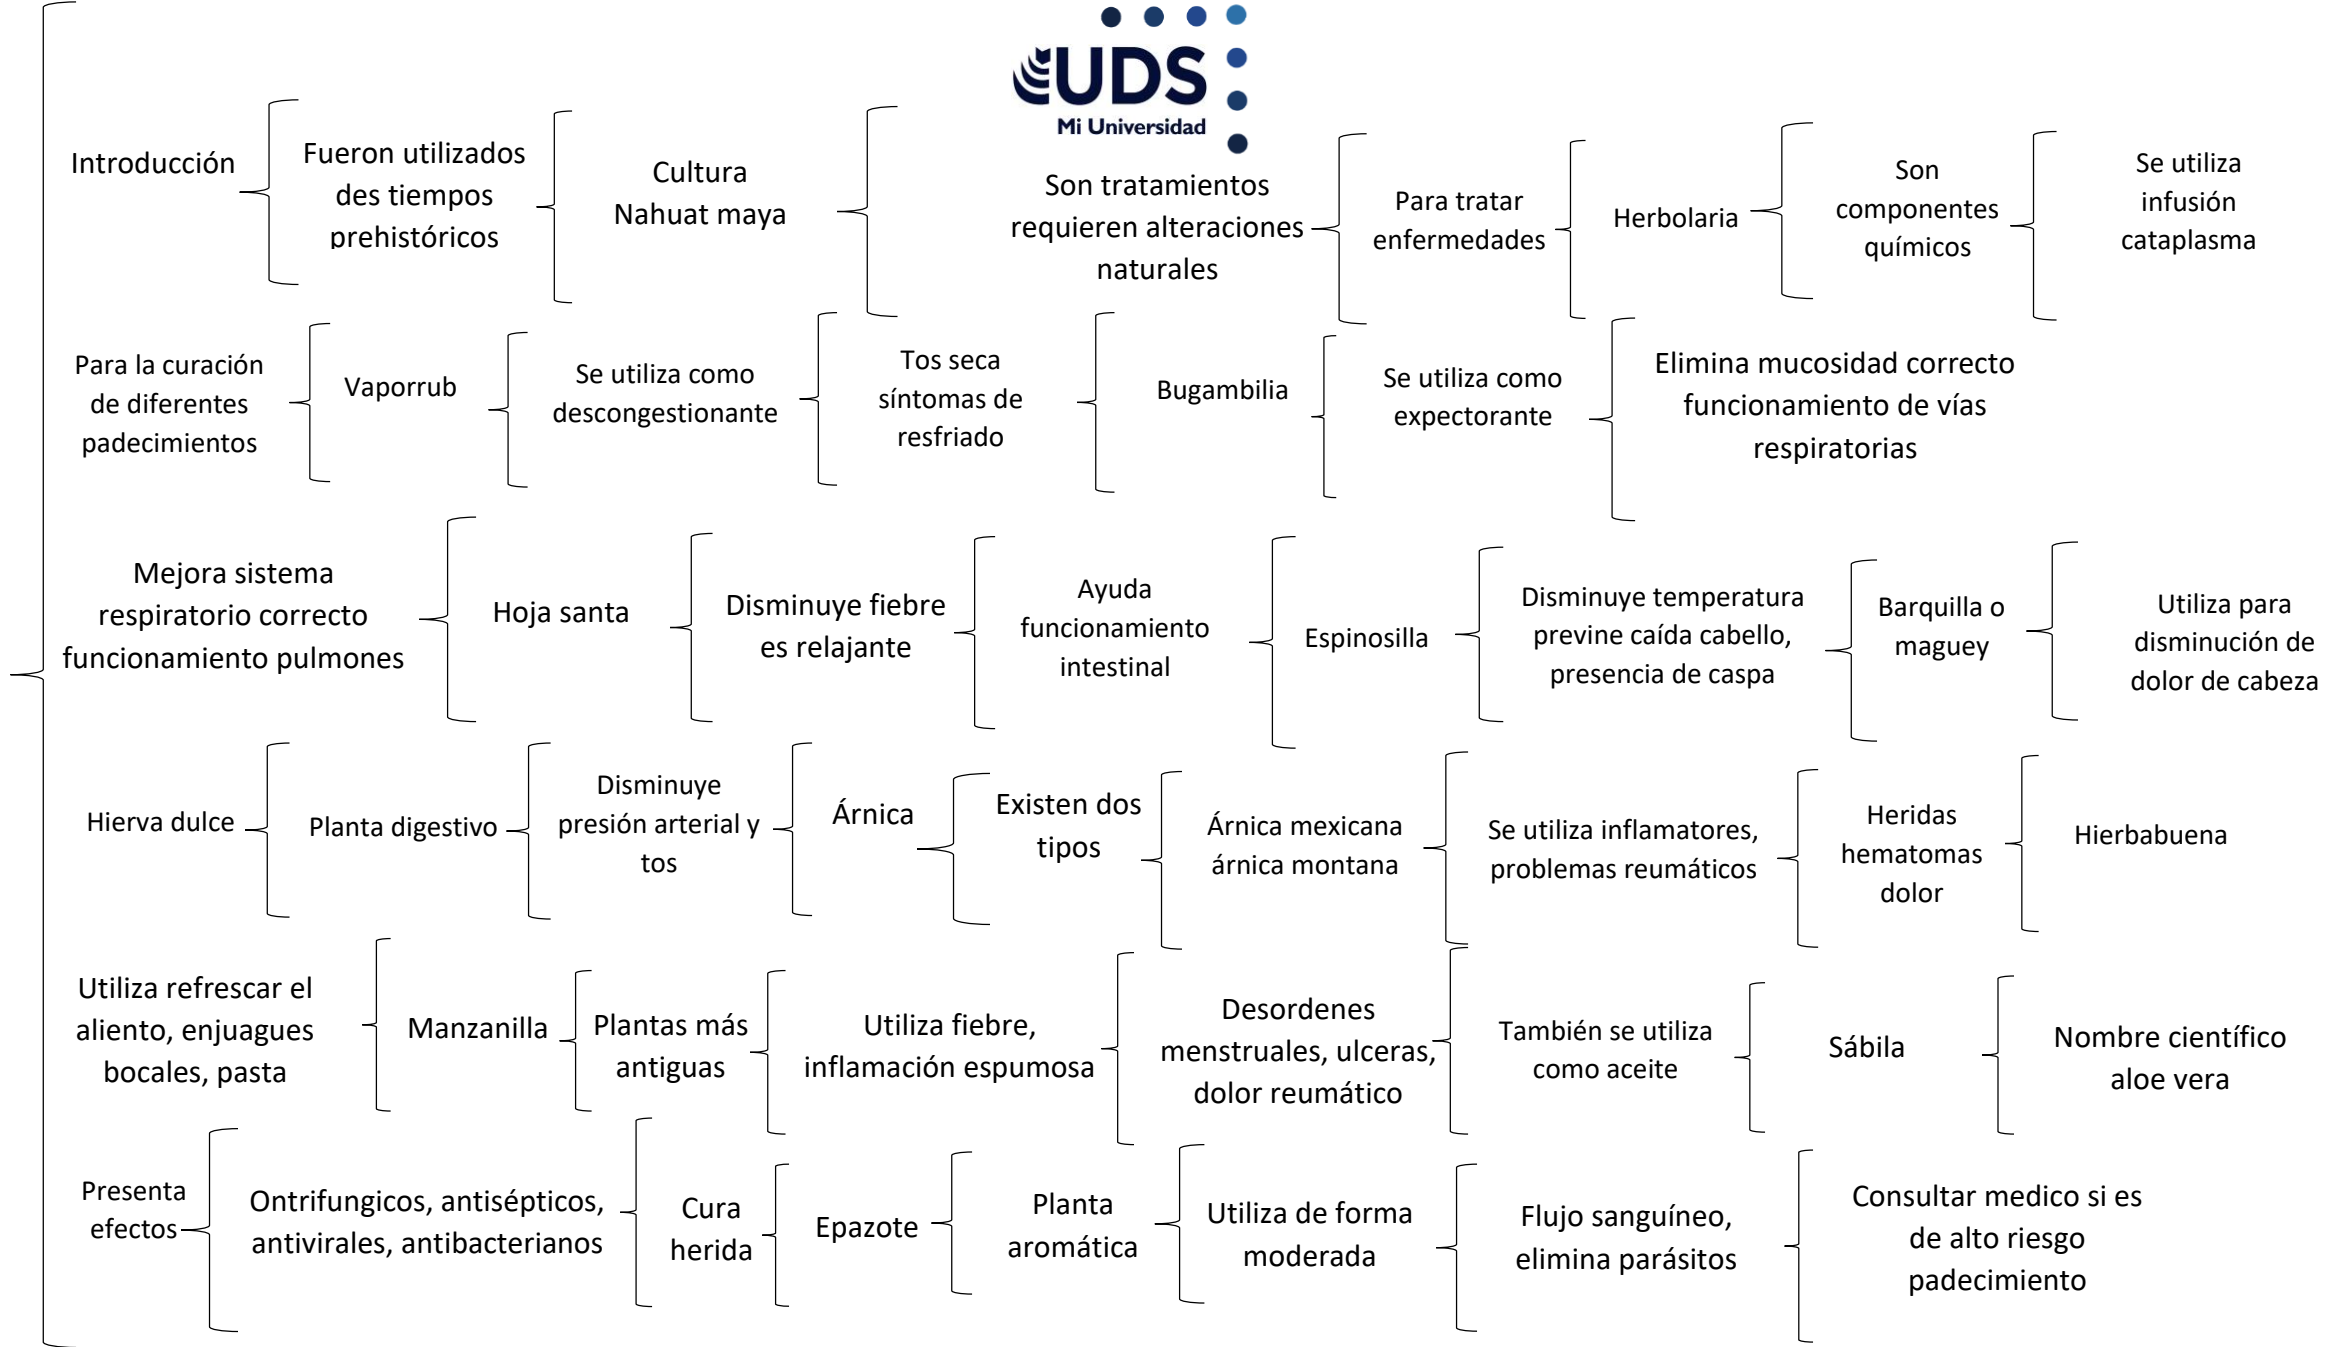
UDS
Mi Universidad

Introducción

Fueron utilizados des tiempos prehistóricos

Cultura Nahuat maya

Son tratamientos requieren alteraciones naturales

Para tratar enfermedades

Herbolaria

Son componentes químicos

Se utiliza infusión cataplasma

Para la curación de diferentes padecimientos

Vaporrub

Se utiliza como descongestionante

Tos seca síntomas de resfriado

Bugambilia

Se utiliza como expectorante

Elimina mucosidad correcto funcionamiento de vías respiratorias

Mejora sistema respiratorio correcto funcionamiento pulmones

Hoja santa

Disminuye fiebre es relajante

Ayuda funcionamiento intestinal

Espinosilla

Disminuye temperatura previne caída cabello, presencia de caspa

Barquilla o maguey

Utiliza para disminución de dolor de cabeza

Hierva dulce

Planta digestivo

Disminuye presión arterial y tos

Árnica

Existen dos tipos

Árnica mexicana árnica montana

Se utiliza inflamatores, problemas reumáticos

Heridas hematomas dolor

Hierbabuena

Utiliza refrescar el aliento, enjuagues bocales, pasta

Manzanilla

Plantas más antiguas

Utiliza fiebre, inflamación espumosa

Desordenes menstruales, ulceras, dolor reumático

También se utiliza como aceite

Sábila

Nombre científico aloe vera

Presenta efectos

Ontrifungicos, antisépticos, antivirales, antibacterianos

Cura herida

Epazote

Planta aromática

Utiliza de forma moderada

Flujo sanguíneo, elimina parásitos

Consultar medico si es de alto riesgo padecimiento